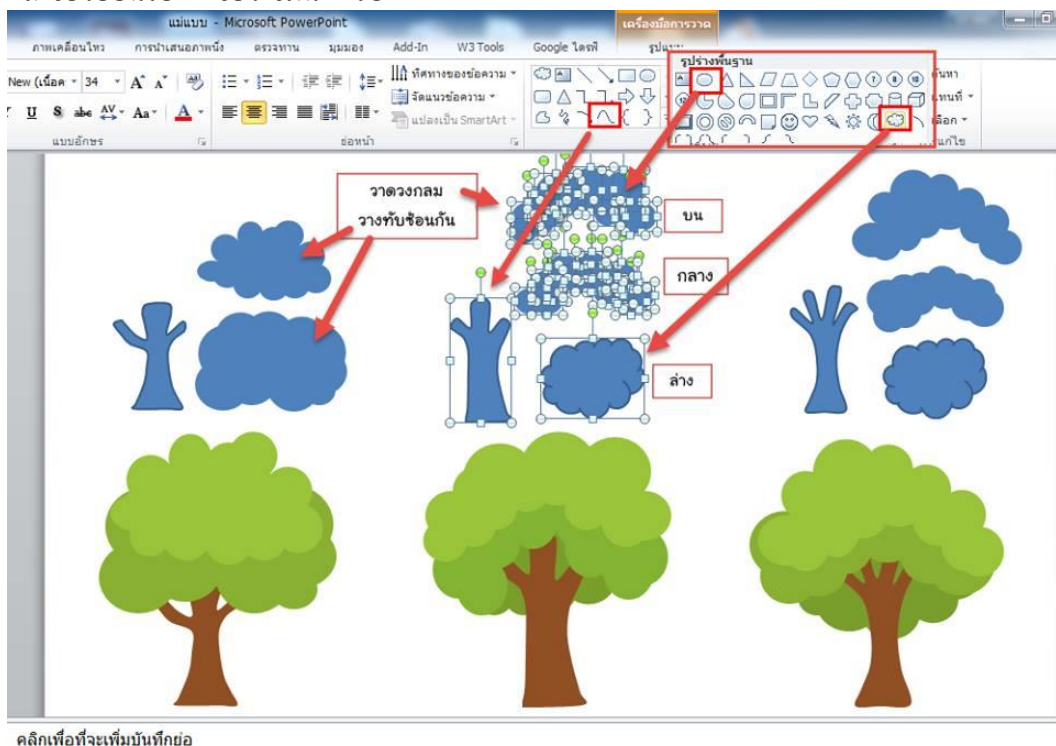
แม่แบบ - Microsoft PowerPoint

เครื่องมือการวาด

ภาพเคลื่อนไหว การนำเสนอภาพนิ่ง ตรวจทาน มุมมอง Add-In W3 Tools Google ไดรฟ์ รูปแบบ

New (เนื้อห 34 A A

ทิศทางของข้อความ

จัดแนวข้อความ

แปลงเป็น SmartArt

แบบอักษร ย่อหน้า

รูปร่างพื้นฐาน

ค้นหา

แทนที่

เลือก

แก้ไข

วาดวงกลม วางทับซ้อนกัน

บน

กลาง

ล่าง

คลิกเพื่อที่จะเพิ่มบันทึกย่อ